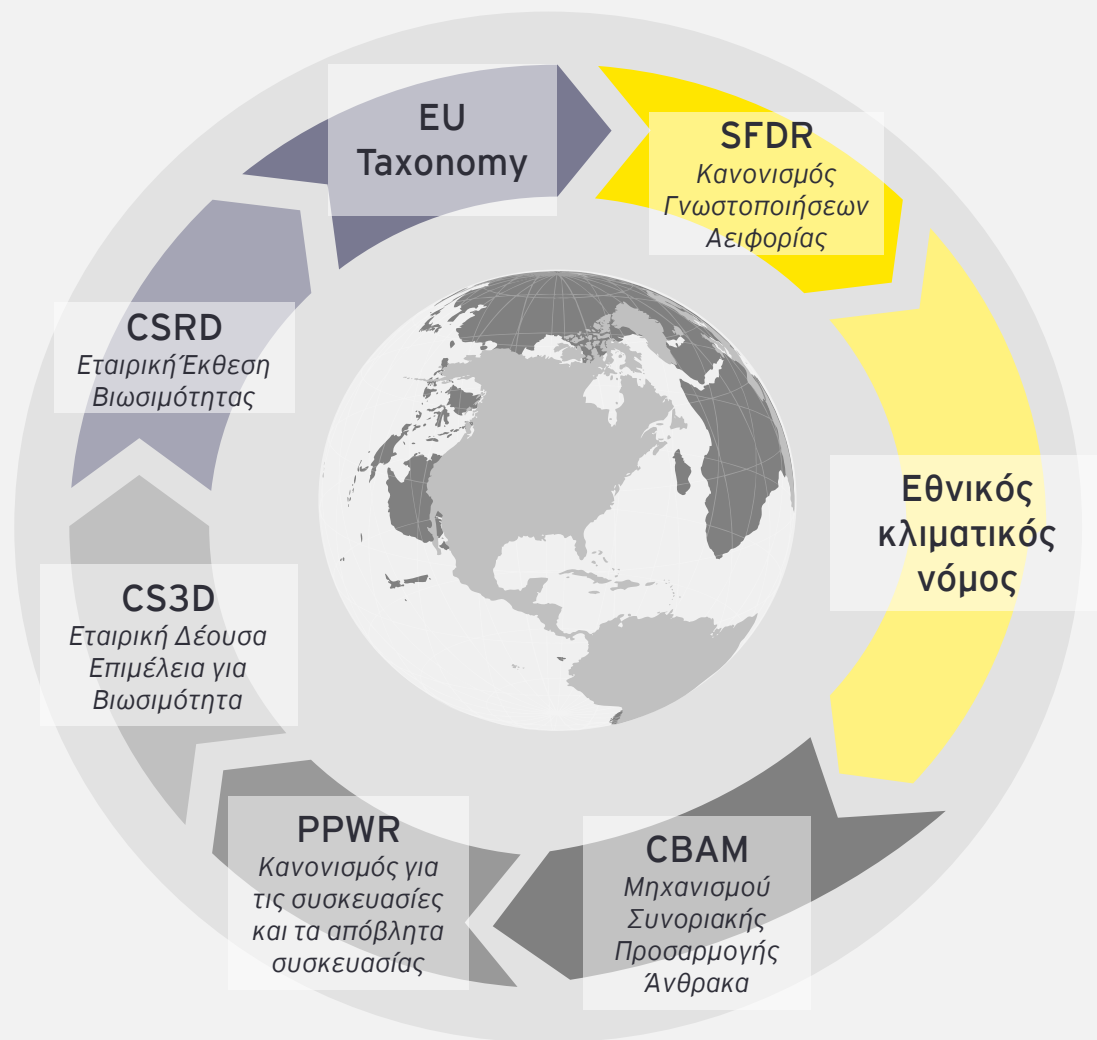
EU Taxonomy

SFDR
Κανονισμός Γνωστοποιήσεων Αειφορίας

Εθνικός κλιματικός νόμος

CBAM
Μηχανισμού Συνοριακής Προσαρμογής Άνθρακα

PPWR
Κανονισμός για τις συσκευασίες και τα απόβλητα συσκευασίας

CS3D
Εταιρική Δέουσα Επιμέλεια για Βιωσιμότητα

CSRD
Εταιρική Έκθεση Βιωσιμότητας